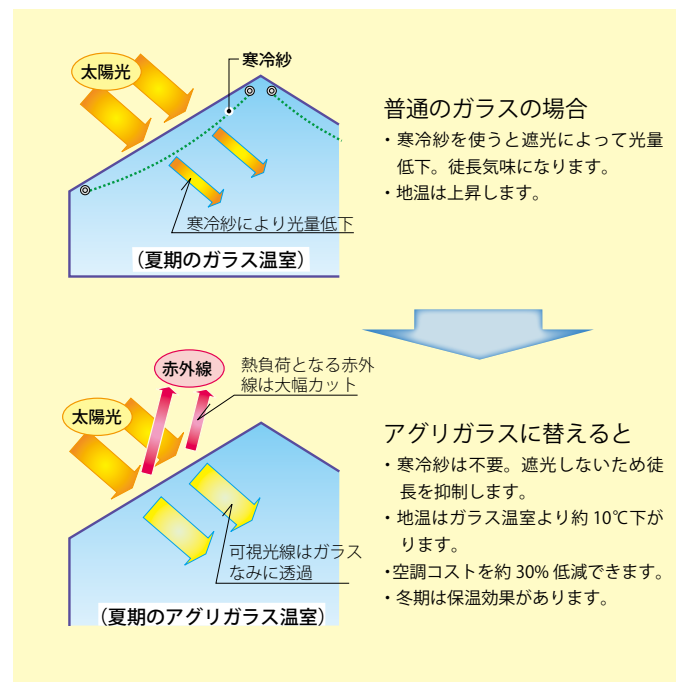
太陽光

寒冷紗

寒冷紗により光量低下

（夏期のガラス温室）

普通のガラスの場合

・寒冷紗を使うと遮光によって光量低下。徒長気味になります。

・地温は上昇します。

赤外線

熱負荷となる赤外線は大幅カット

太陽光

可視光線はガラスなみに透過

（夏期のアグリガラス温室）

アグリガラスに替えると

・寒冷紗は不要。遮光しないため徒長を抑制します。

・地温はガラス温室より約 10℃下がります。

・空調コストを約 30% 低減できます。

・冬期は保温効果があります。